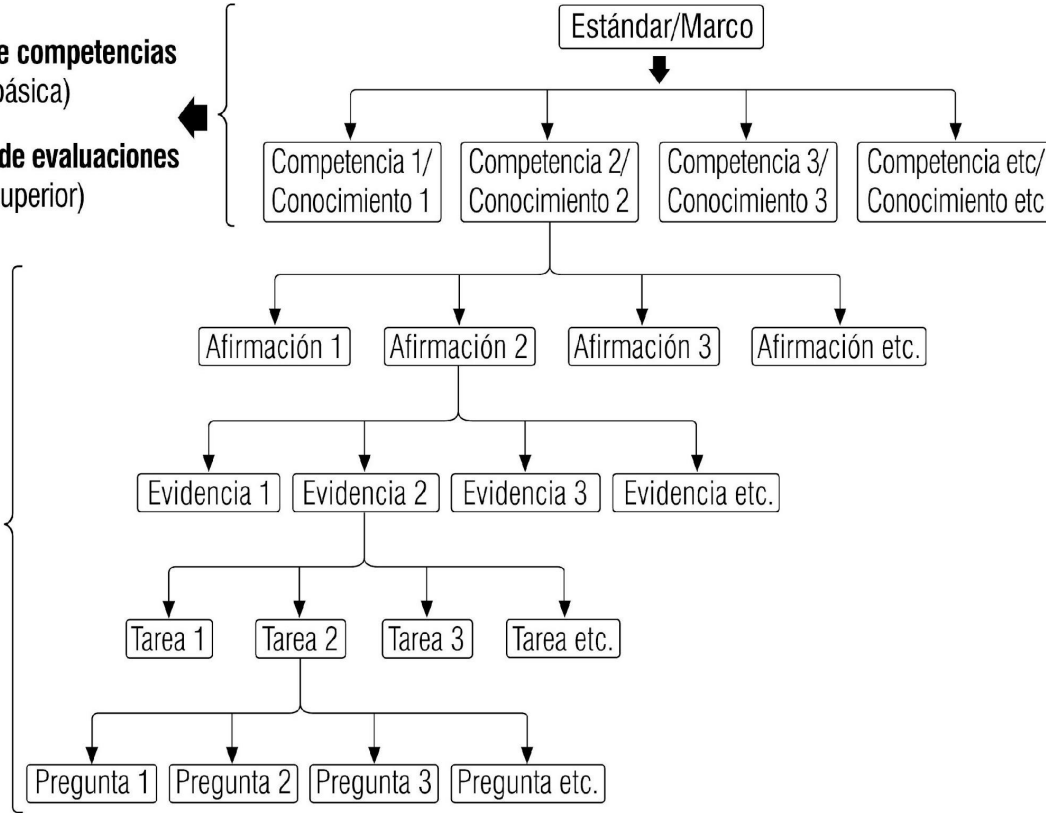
e competencias
básica)

de evaluaciones
uperior)

Estándar/Marco

Competencia 1/ Conocimiento 1

Competencia 2/ Conocimiento 2

Competencia 3/ Conocimiento 3

Competencia etc/ Conocimiento etc

Afirmación 1

Afirmación 2

Afirmación 3

Afirmación etc.

Evidencia 1

Evidencia 2

Evidencia 3

Evidencia etc.

Tarea 1

Tarea 2

Tarea 3

Tarea etc.

Pregunta 1

Pregunta 2

Pregunta 3

Pregunta etc.